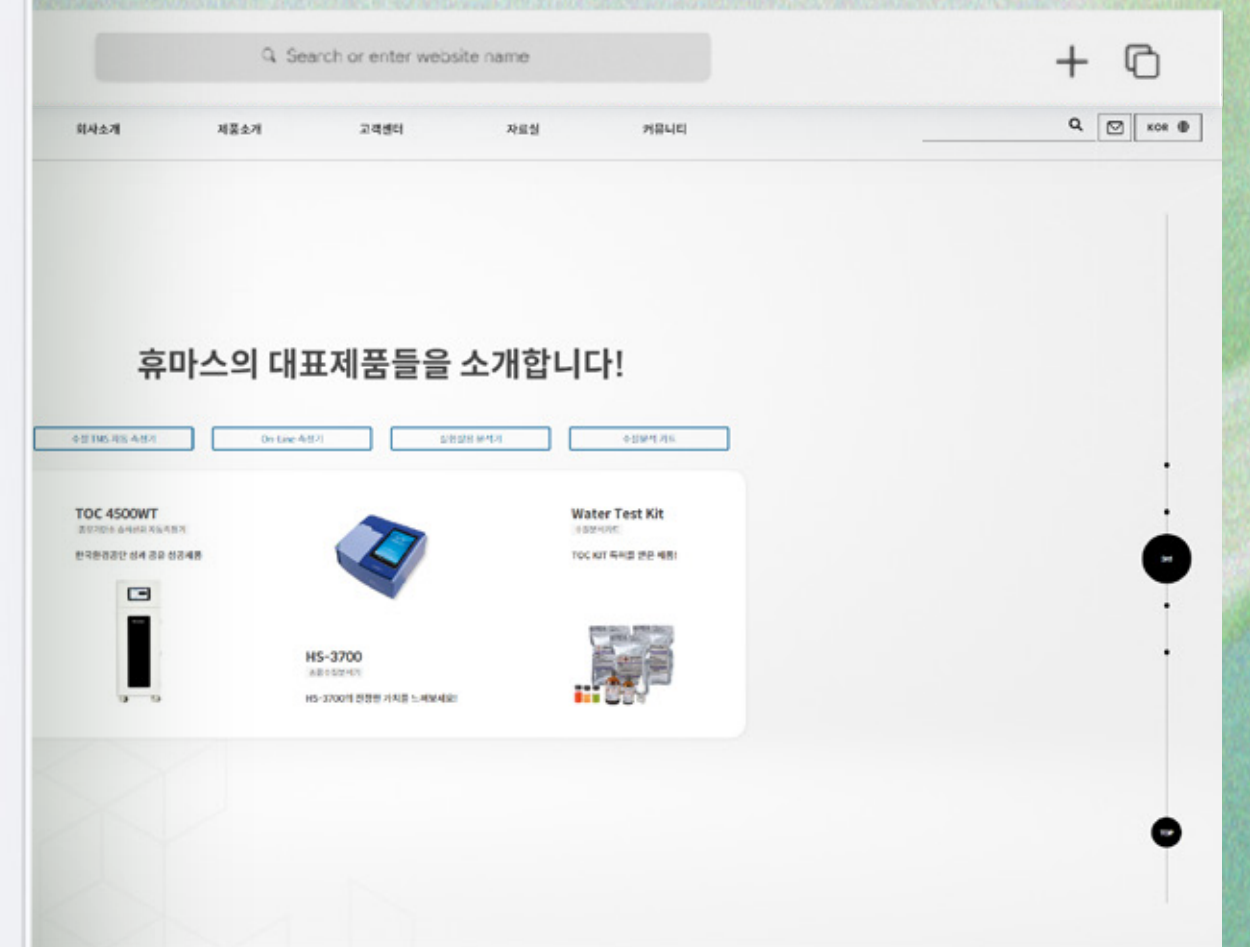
Search or enter website name

회사소개
제품소개
고객센터
자료실
커뮤니티

KOR

휴마스의 대표제품들을 소개합니다!

수질 TMS 자동 측정기
On-Line 측정기
실험실용 분석기
수질분석 키트

TOC 4500WT
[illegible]
한국환경공단 성세 공유 성공제품

HS-3700
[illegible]
HS-3700의 진정한 가치를 느껴보세요!

Water Test Kit
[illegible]
TOC KIT 독자로 만든 제품!

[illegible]

TOP